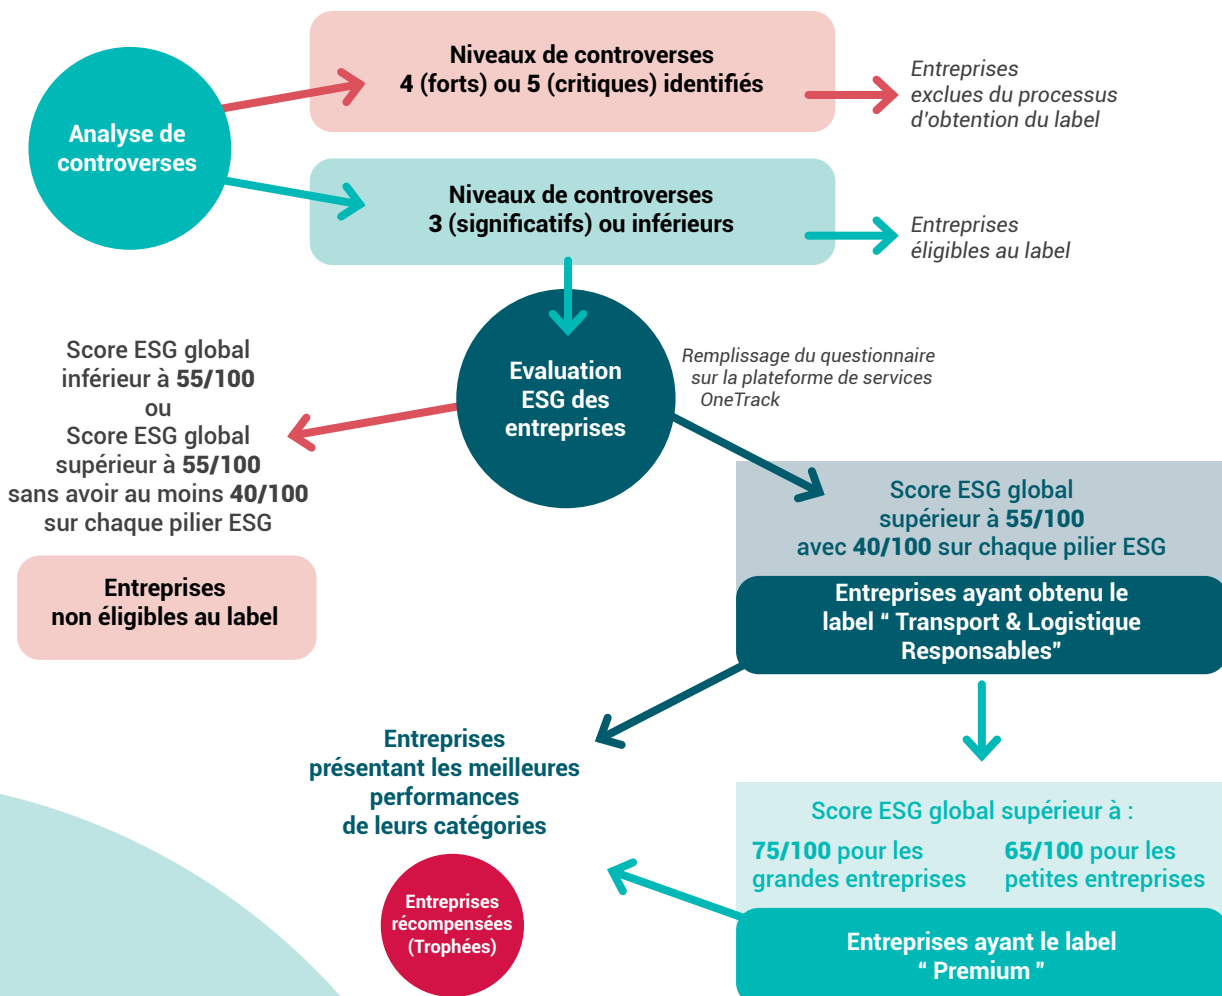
Analyse de controverses

Niveaux de controverses
4 (forts) ou 5 (critiques) identifiés

Entreprises exclues du processus d'obtention du label

Niveaux de controverses
3 (significatifs) ou inférieurs

Entreprises éligibles au label

Evaluation ESG des entreprises

Remplissage du questionnaire sur la plateforme de services OneTrack

Score ESG global inférieur à 55/100
ou
Score ESG global supérieur à 55/100 sans avoir au moins 40/100 sur chaque pilier ESG

Entreprises non éligibles au label

Score ESG global supérieur à 55/100 avec 40/100 sur chaque pilier ESG

Entreprises ayant obtenu le label " Transport & Logistique Responsables"

Entreprises présentant les meilleures performances de leurs catégories

Entreprises récompensées (Trophées)

Score ESG global supérieur à :

75/100 pour les grandes entreprises

65/100 pour les petites entreprises

Entreprises ayant le label " Premium "